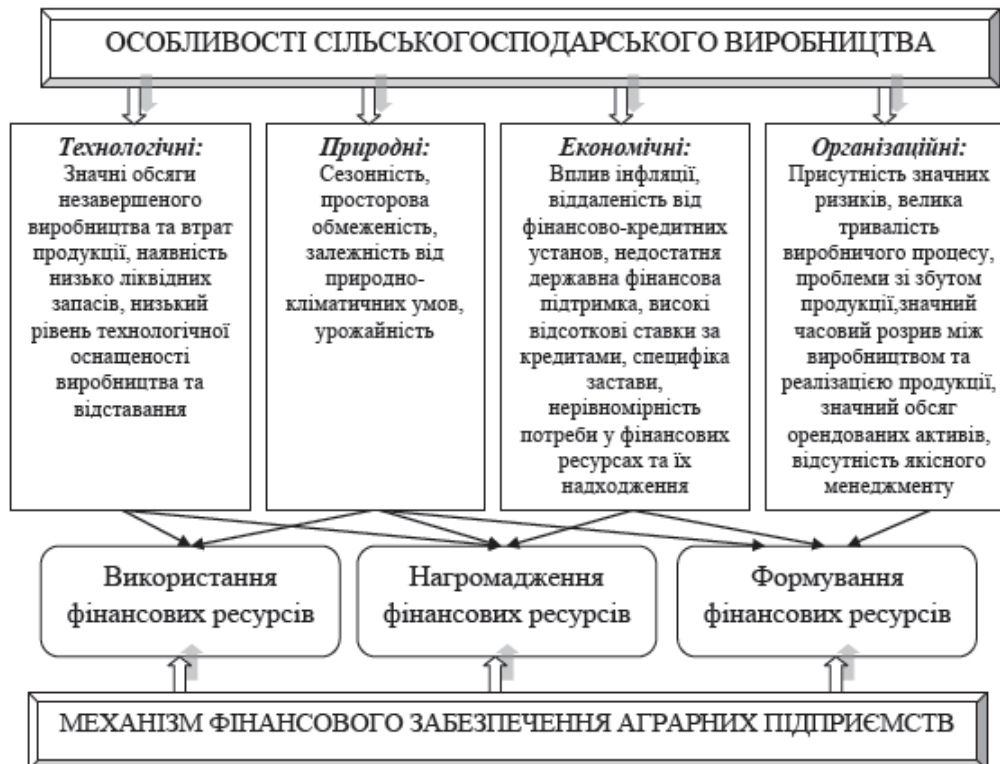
ОСОБЛИВОСТІ СІЛЬСЬКОГОСПОДАРСЬКОГО ВИРОБНИЦТВА

**Технологічні:**
Значні обсяги незавершеного виробництва та втрат продукції, наявність низько ліквідних запасів, низький рівень технологічної оснащеності виробництва та відставання

**Природні:**
Сезонність, просторова обмеженість, залежність від природно-кліматичних умов, урожайність

**Економічні:**
Вплив інфляції, віддаленість від фінансово-кредитних установ, недостатня державна фінансова підтримка, високі відсоткові ставки за кредитами, специфіка застави, нерівномірність потреби у фінансових ресурсах та їх надходження

**Організаційні:**
Присутність значних ризиків, велика тривалість виробничого процесу, проблеми зі збутом продукції,значний часовий розрив між виробництвом та реалізацією продукції, значний обсяг орендованих активів, відсутність якісного менеджменту

Використання фінансових ресурсів

Нагромадження фінансових ресурсів

Формування фінансових ресурсів

МЕХАНІЗМ ФІНАНСОВОГО ЗАБЕЗПЕЧЕННЯ АГРАРНИХ ПІДПРИЄМСТВ